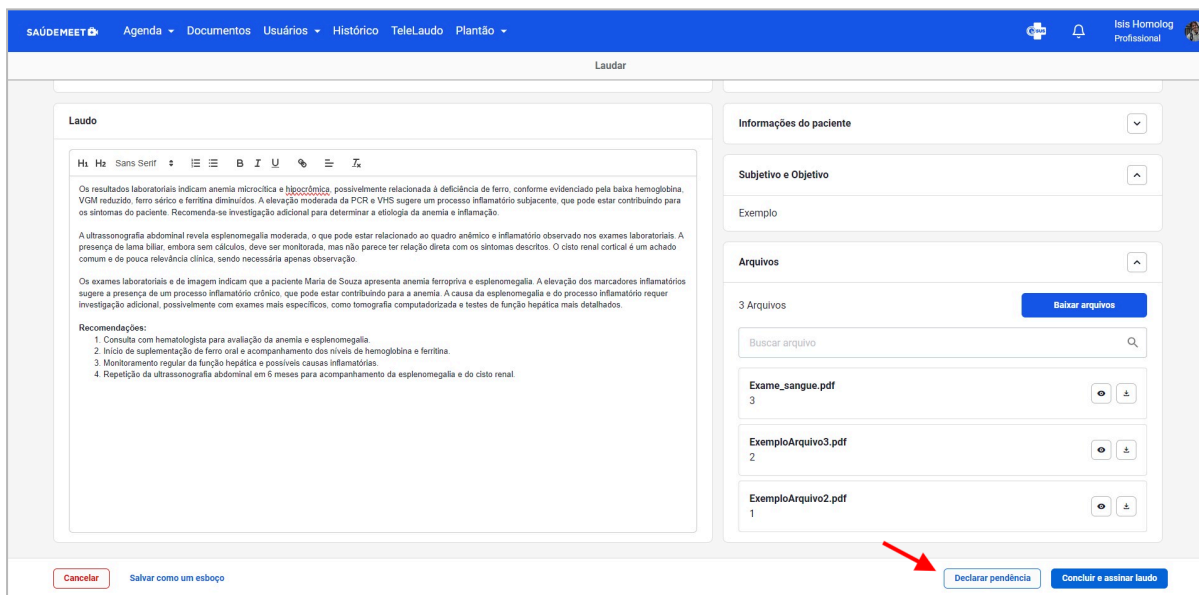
SAÚDEMEET Agenda ▾ Documentos Usuários ▾ Histórico TeleLaudo Plantão ▾

Isis Homolog
Profissional

Laudar

Laudo

H1 H2 Sans Serif

Os resultados laboratoriais indicam anemia microcítica e hipocrômica, possivelmente relacionada à deficiência de ferro, conforme evidenciado pela baixa hemoglobina, VGM reduzido, ferro sérico e ferritina diminuídos. A elevação moderada da PCR e VHS sugere um processo inflamatório subjacente, que pode estar contribuindo para os sintomas do paciente. Recomenda-se investigação adicional para determinar a etiologia da anemia e inflamação.

A ultrassonografia abdominal revela esplenomegalia moderada, o que pode estar relacionado ao quadro anêmico e inflamatório observado nos exames laboratoriais. A presença de lama biliar, embora sem cálculos, deve ser monitorada, mas não parece ter relação direta com os sintomas descritos. O cisto renal cortical é um achado comum e de pouca relevância clínica, sendo necessária apenas observação.

Os exames laboratoriais e de imagem indicam que a paciente Maria de Souza apresenta anemia ferropriva e esplenomegalia. A elevação dos marcadores inflamatórios sugere a presença de um processo inflamatório crônico, que pode estar contribuindo para a anemia. A causa da esplenomegalia e do processo inflamatório requer investigação adicional, possivelmente com exames mais específicos, como tomografia computadorizada e testes de função hepática mais detalhados.

Recomendações:
1. Consulta com hematologista para avaliação da anemia e esplenomegalia.
2. Início de suplementação de ferro oral e acompanhamento dos níveis de hemoglobina e ferritina.
3. Monitoramento regular da função hepática e possíveis causas inflamatórias.
4. Repetição da ultrassonografia abdominal em 6 meses para acompanhamento da esplenomegalia e do cisto renal.

Informações do paciente

Subjetivo e Objetivo

Exemplo

Arquivos

3 Arquivos

Baixar arquivos

Buscar arquivo

Exame_sangue.pdf
3

ExemploArquivo3.pdf
2

ExemploArquivo2.pdf
1

Cancelar Salvar como um esboço

Declarar pendência Concluir e assinar laudo